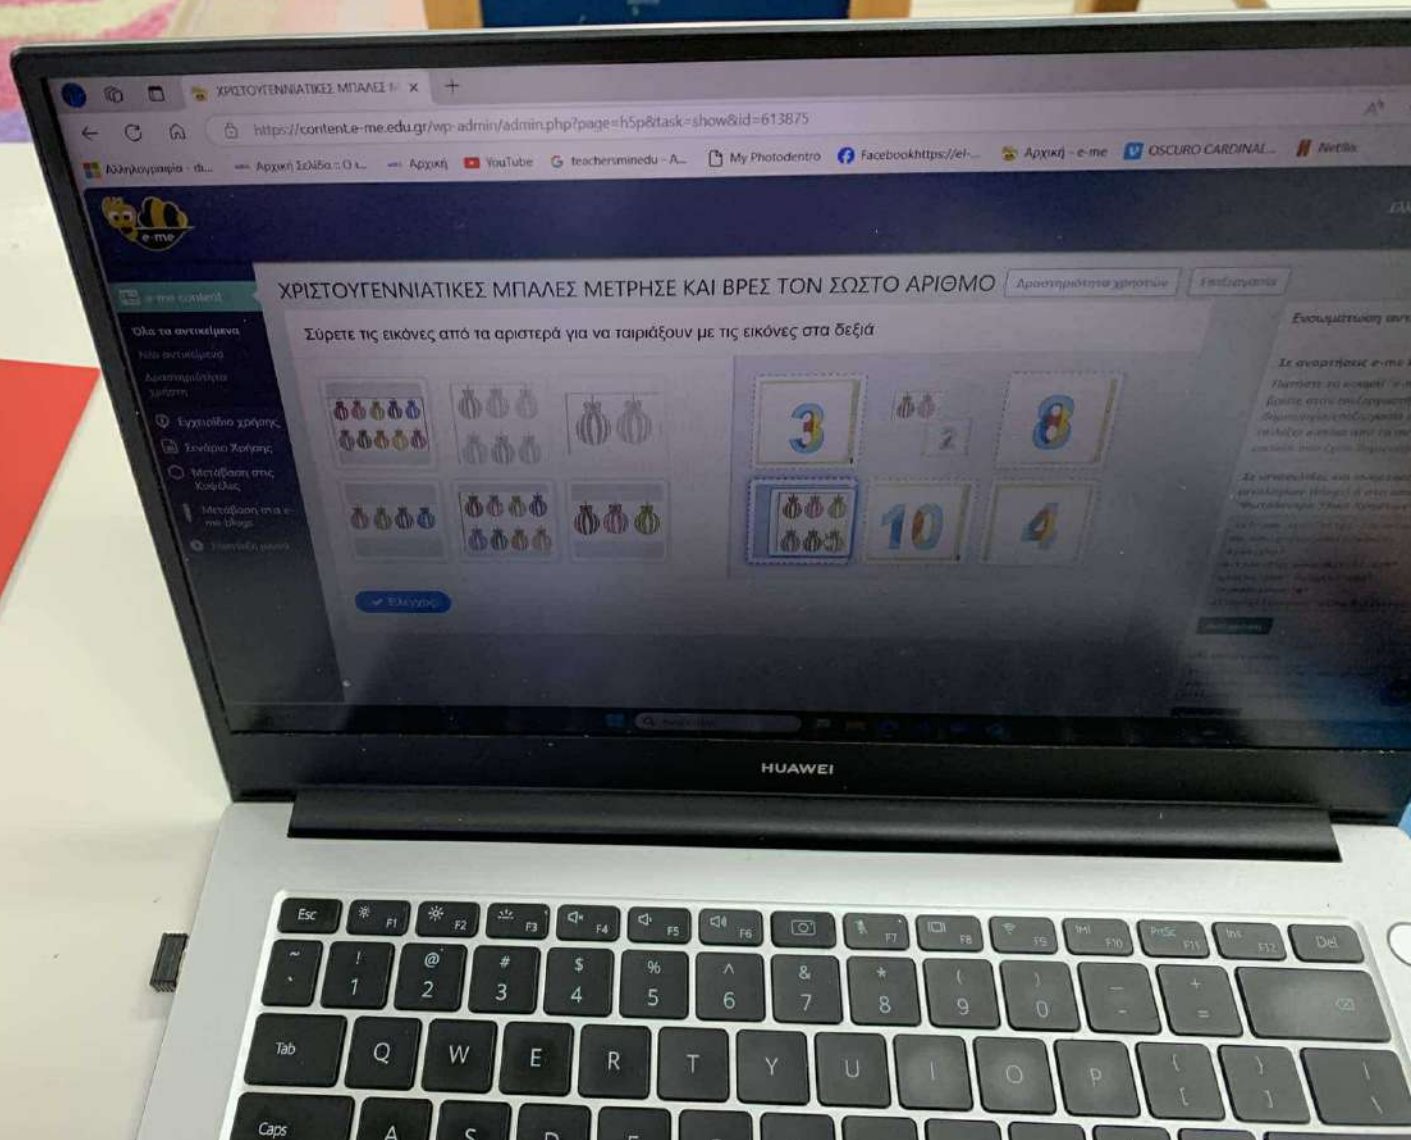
ΧΡΙΣΤΟΥΓΕΝΝΙΑΤΙΚΕΣ ΜΠΑΛΕΣ Μ ×
+
https://content.e-me.edu.gr/wp-admin/admin.php?page=h5p&task=show&id=613875
Αλληλογραφία - d... Αρχική Σελίδα :: Ο ε... Αρχική YouTube teachersminedu - A... My Photodentro Facebookhttps://el-... Αρχική - e-me OSCURO CARDINAL... Netflix

e-me
e-me content
Όλα τα αντικείμενα
Νέο αντικείμενο
Δραστηριότητα χρήστη
Εγχειρίδιο χρήσης
Σενάριο Χρήσης
Μετάβαση στις Κυψέλες
Μετάβαση στο e-me blogs
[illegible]

ΧΡΙΣΤΟΥΓΕΝΝΙΑΤΙΚΕΣ ΜΠΑΛΕΣ ΜΕΤΡΗΣΕ ΚΑΙ ΒΡΕΣ ΤΟΝ ΣΩΣΤΟ ΑΡΙΘΜΟ
Δραστηριότητα χρηστών
Επεξεργασία

Σύρετε τις εικόνες από τα αριστερά για να ταιριάξουν με τις εικόνες στα δεξιά

3
2
8
10
4

Έλεγχος

Ενσωμάτωση αντ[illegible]
Σε αναρτήσεις e-me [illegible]
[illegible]

HUAWEI

Esc F1 F2 F3 F4 F5 F6 F7 F8 F9 F10 PrtSc F11 Ins F12 Del
~ ` ! 1 @ 2 # 3 $ 4 % 5 ^ 6 & 7 * 8 ( 9 ) 0 _ - + =
Tab Q W E R T Y U I O P { [ } ] | \
Caps A S D